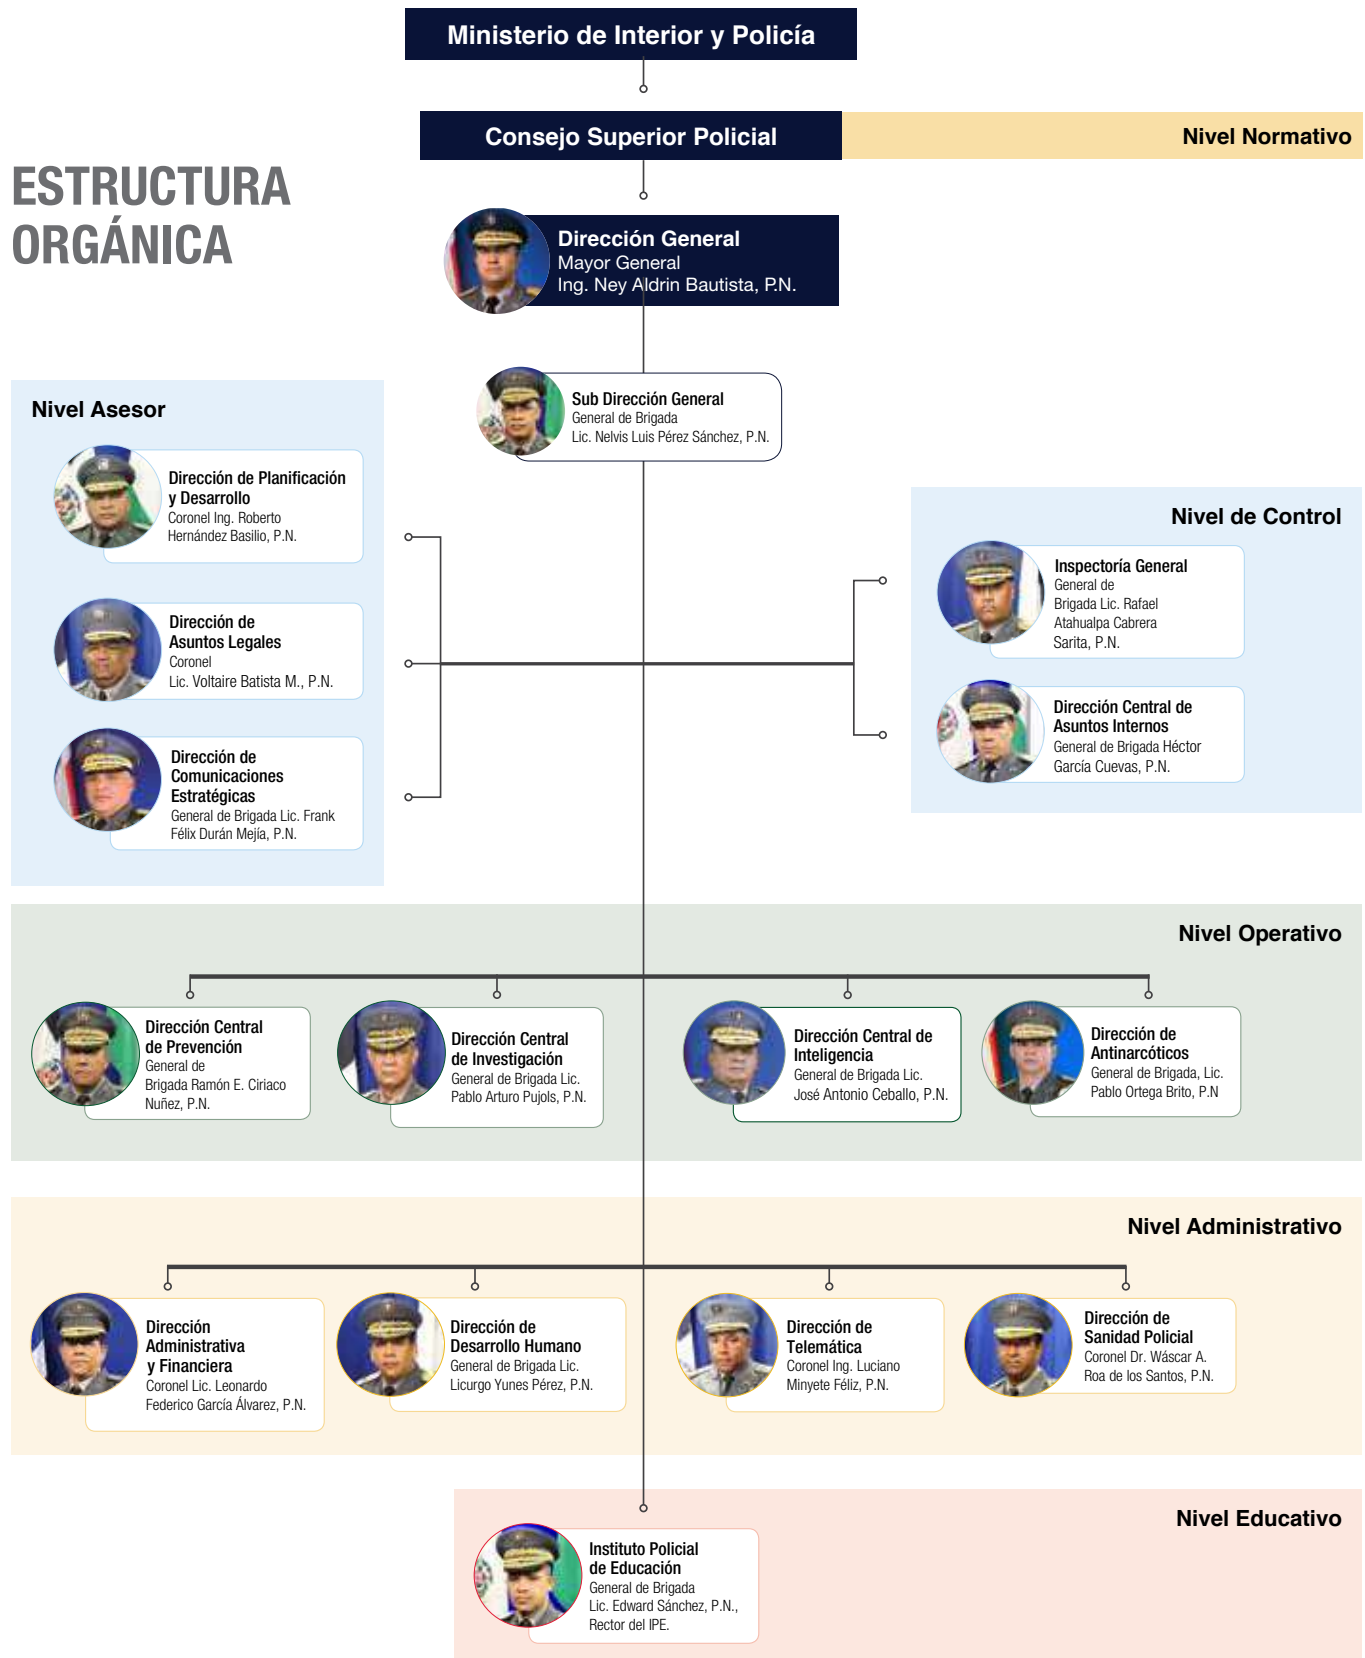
Ministerio de Interior y Policía

Consejo Superior Policial

Nivel Normativo

ESTRUCTURA ORGÁNICA

Dirección General
Mayor General
Ing. Ney Aldrin Bautista, P.N.

Sub Dirección General
General de Brigada
Lic. Nelvis Luis Pérez Sánchez, P.N.

Nivel Asesor

Dirección de Planificación y Desarrollo
Coronel Ing. Roberto Hernández Basilio, P.N.

Dirección de Asuntos Legales
Coronel
Lic. Voltaire Batista M., P.N.

Dirección de Comunicaciones Estratégicas
General de Brigada Lic. Frank Félix Durán Mejía, P.N.

Nivel de Control

Inspectoría General
General de Brigada Lic. Rafael Atahualpa Cabrera Sarita, P.N.

Dirección Central de Asuntos Internos
General de Brigada Héctor García Cuevas, P.N.

Nivel Operativo

Dirección Central de Prevención
General de Brigada Ramón E. Ciriaco Nuñez, P.N.

Dirección Central de Investigación
General de Brigada Lic. Pablo Arturo Pujols, P.N.

Dirección Central de Inteligencia
General de Brigada Lic. José Antonio Ceballo, P.N.

Dirección de Antinarcóticos
General de Brigada, Lic. Pablo Ortega Brito, P.N

Nivel Administrativo

Dirección Administrativa y Financiera
Coronel Lic. Leonardo Federico García Álvarez, P.N.

Dirección de Desarrollo Humano
General de Brigada Lic. Licurgo Yunes Pérez, P.N.

Dirección de Telemática
Coronel Ing. Luciano Minyete Féliz, P.N.

Dirección de Sanidad Policial
Coronel Dr. Wáscar A. Roa de los Santos, P.N.

Nivel Educativo

Instituto Policial de Educación
General de Brigada Lic. Edward Sánchez, P.N., Rector del IPE.